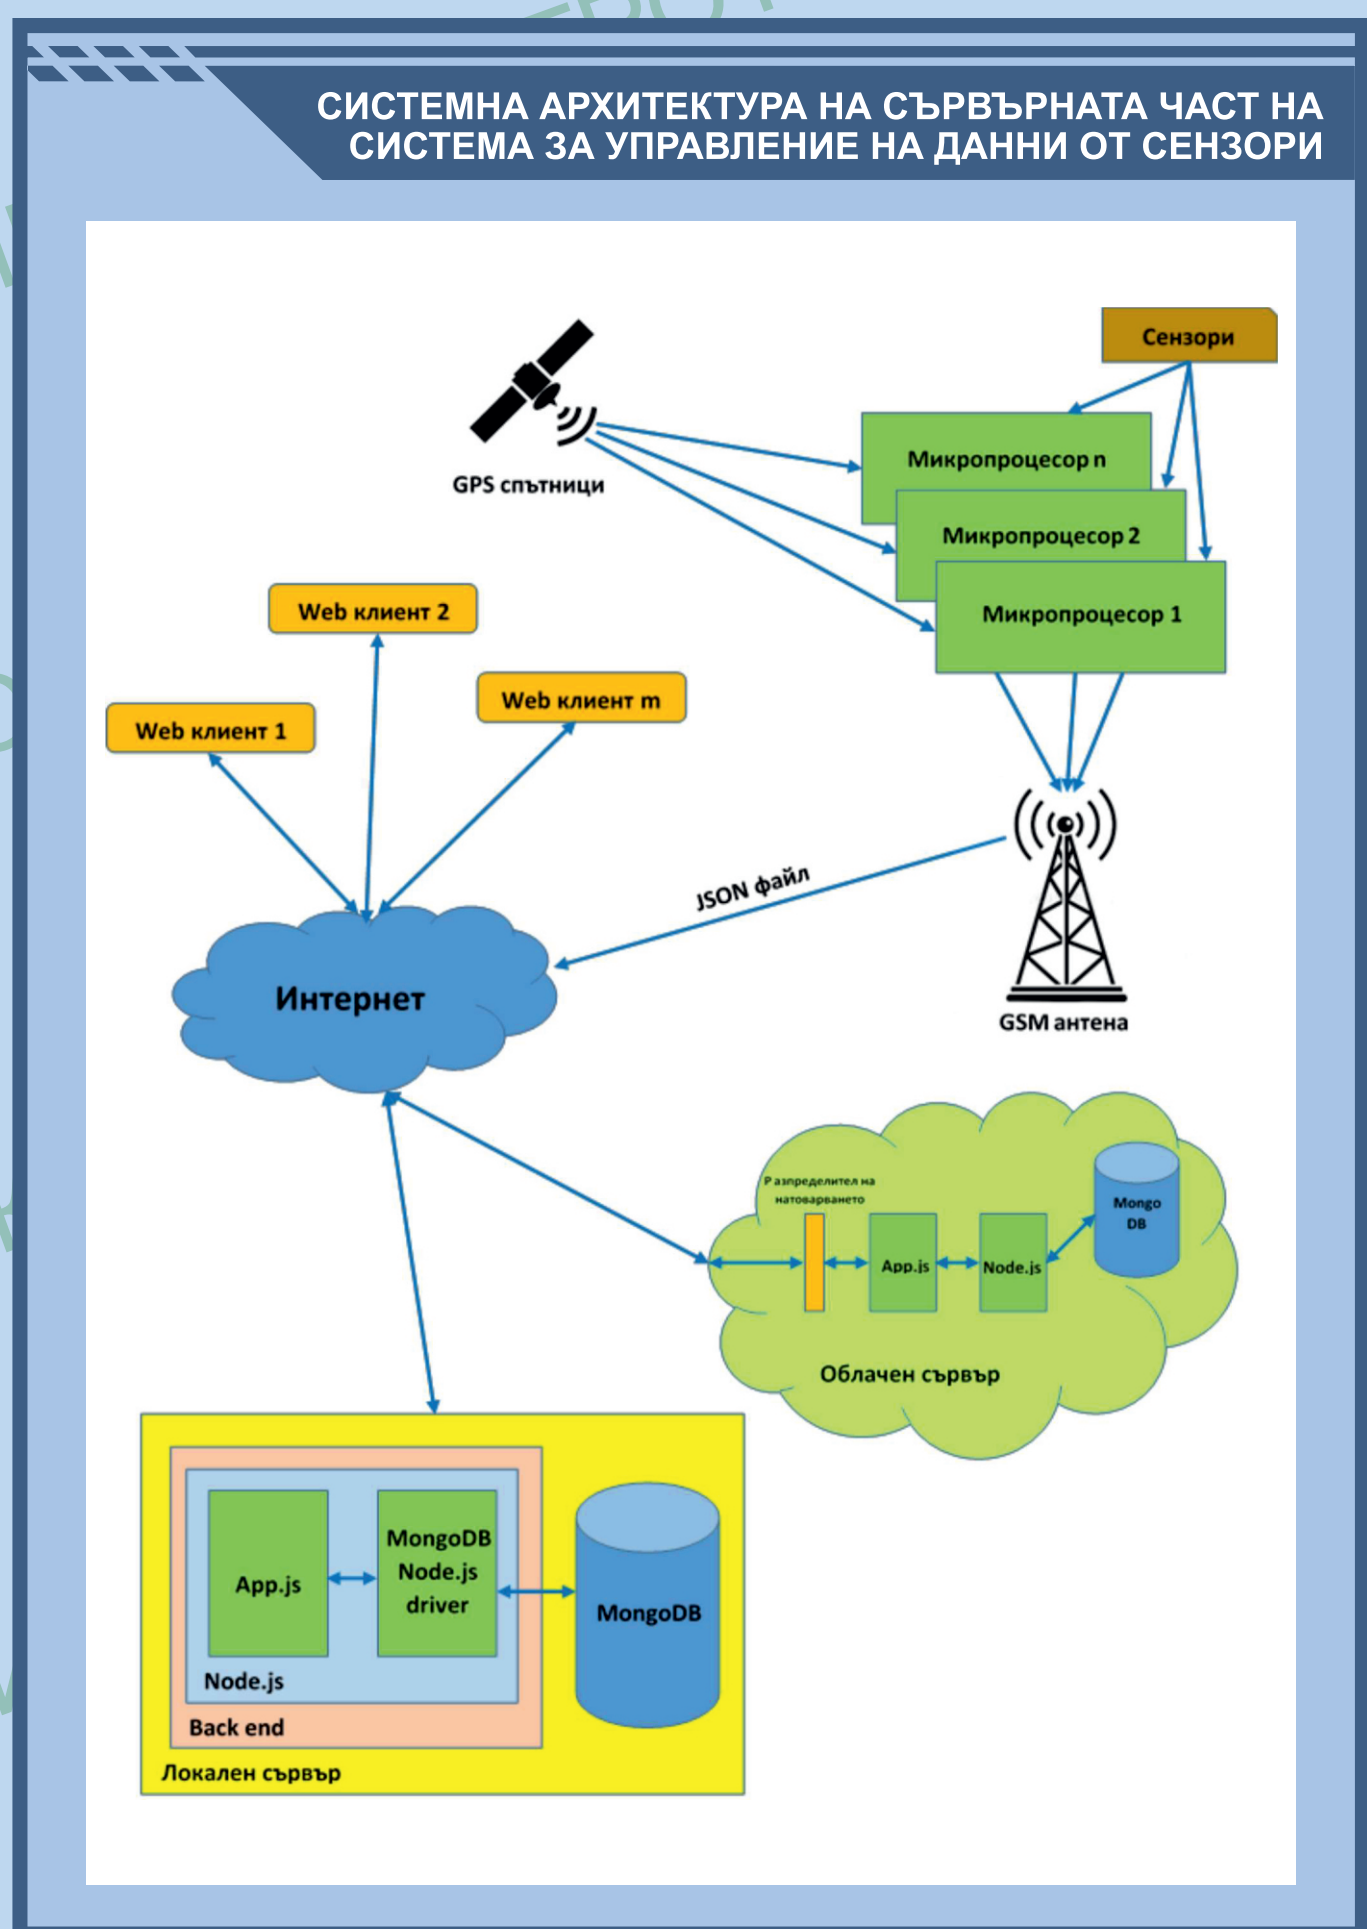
СИСТЕМНА АРХИТЕКТУРА НА СЪРВЪРНАТА ЧАСТ НА СИСТЕМА ЗА УПРАВЛЕНИЕ НА ДАННИ ОТ СЕНЗОРИ

Сензори

GPS спътници

Микропроцесор n

Микропроцесор 2

Микропроцесор 1

Web клиент 2

Web клиент m

Web клиент 1

JSON файл

Интернет

GSM антена

Р азпределител на натоварването

App.js

Node.js

Mongo DB

Облачен сървър

App.js

MongoDB Node.js driver

MongoDB

Node.js

Back end

Локален сървър